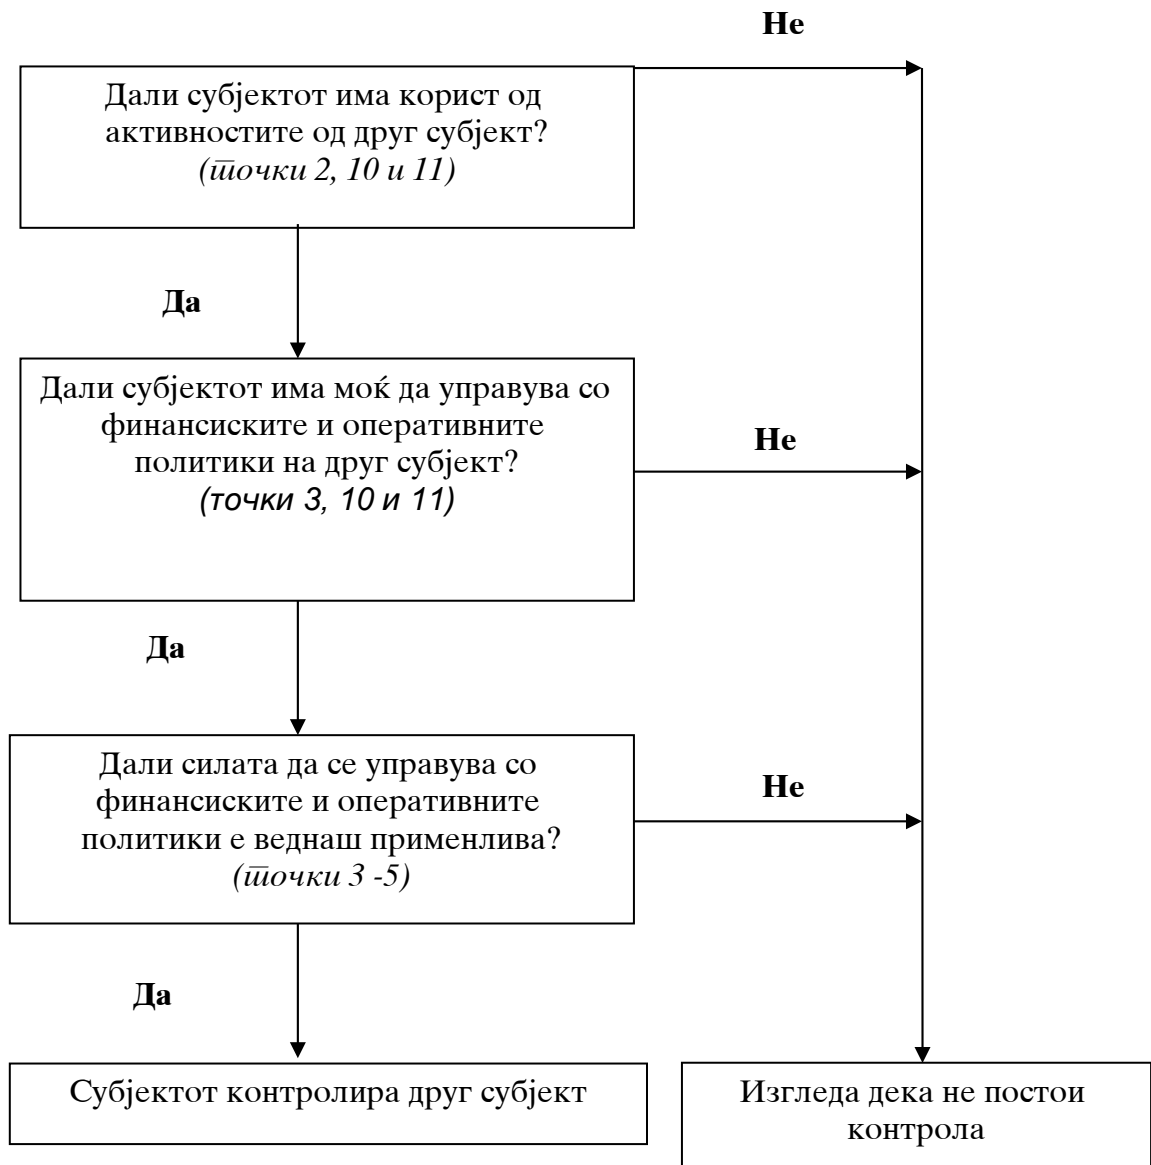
Не

Дали субјектот има корист од активностите од друг субјект? *(т̄очки 2, 10 и 11)*

Да

Дали субјектот има моќ да управува со финансиските и оперативните политики на друг субјект? *(точки 3, 10 и 11)*

Не

Да

Дали силата да се управува со финансиските и оперативните политики е веднаш применлива? *(т̄очки 3 -5)*

Не

Да

Субјектот контролира друг субјект

Изгледа дека не постои контрола